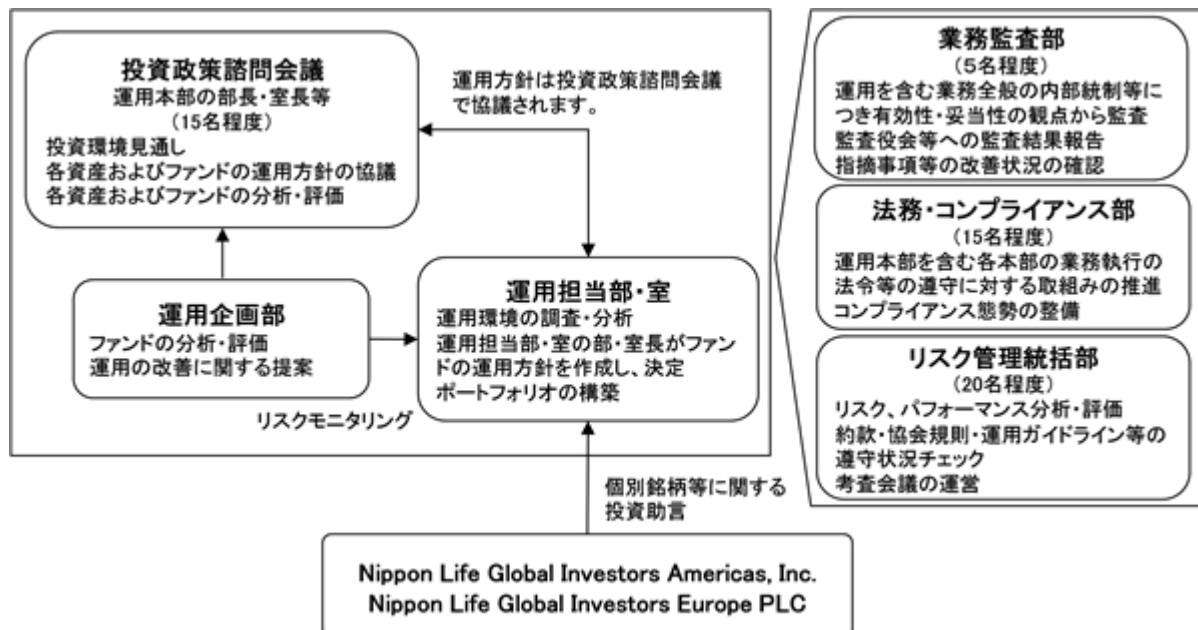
投資政策諮問会議
運用本部の部長・室長等
（15名程度）
投資環境見通し
各資産およびファンドの運用方針の協議
各資産およびファンドの分析・評価

運用方針は投資政策諮問会議で協議されます。

運用企画部
ファンドの分析・評価
運用の改善に関する提案

運用担当部・室
運用環境の調査・分析
運用担当部・室の部・室長がファンドの運用方針を作成し、決定
ポートフォリオの構築

リスクモニタリング

業務監査部
（5名程度）
運用を含む業務全般の内部統制等につき有効性・妥当性の観点から監査
監査役会等への監査結果報告
指摘事項等の改善状況の確認

法務・コンプライアンス部
（15名程度）
運用本部を含む各本部の業務執行の法令等の遵守に対する取組みの推進
コンプライアンス態勢の整備

リスク管理統括部
（20名程度）
リスク、パフォーマンス分析・評価
約款・協会規則・運用ガイドライン等の遵守状況チェック
考査会議の運営

個別銘柄等に関する投資助言

Nippon Life Global Investors Americas, Inc.
Nippon Life Global Investors Europe PLC